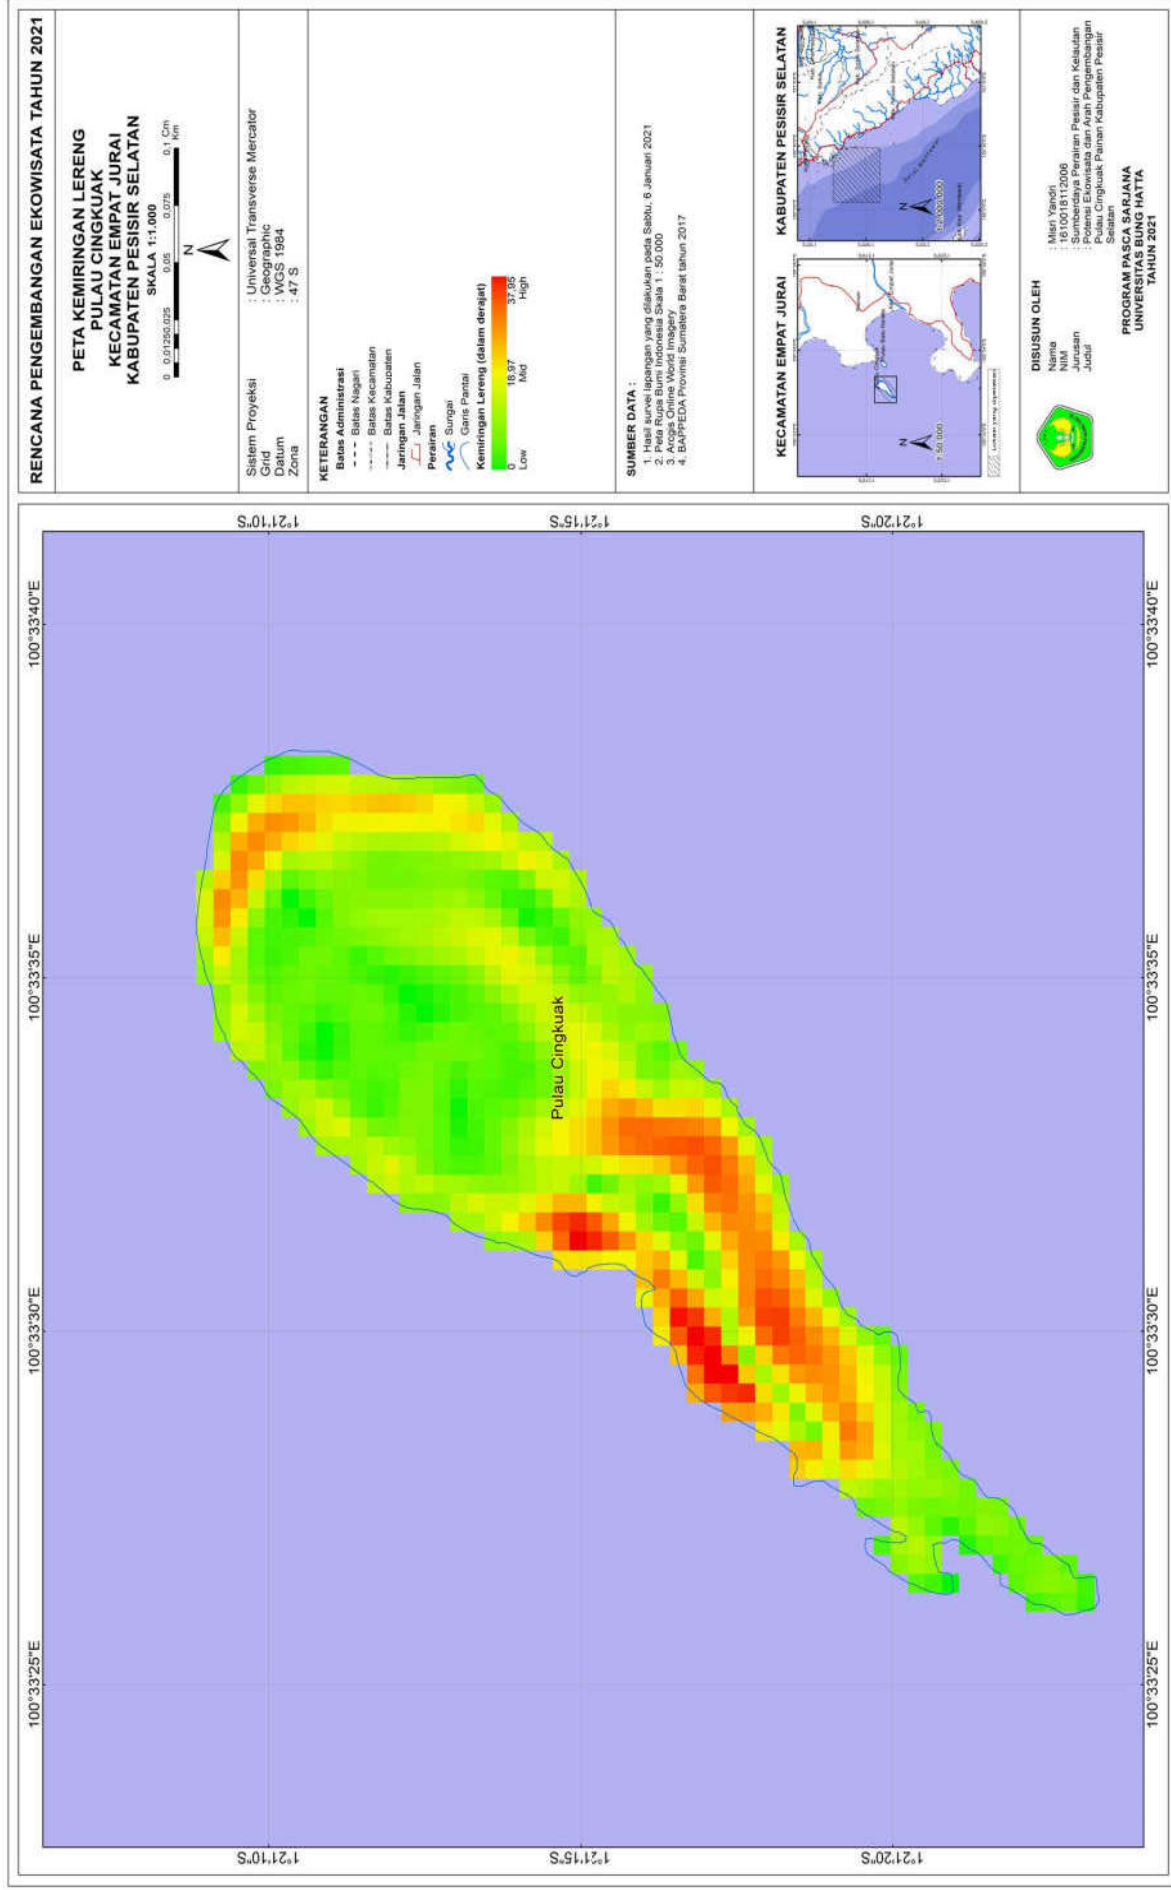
RENCANA PENGEMBANGAN EKOWISATA TAHUN 2021

PETA KEMIRINGAN LERENG
PULAU CINGKUAK
KECAMATAN EMPAT JURAI
KABUPATEN PESISIR SELATAN

SKALA 1:1.000

0 0.01250.025 0.05 0.075 0.1 Cm Km

N

Sistem Proyeksi : Universal Transverse Mercator
Grid : Geographic
Datum : WGS 1984
Zona : 47 S

KETERANGAN
Batas Administrasi
Batas Nagari
Batas Kecamatan
Batas Kabupaten
Jaringan Jalan
Jaringan Jalan
Perairan
Sungai
Garis Pantai
Kemiringan Lereng (dalam derajat)
0 Low
18,97 Mid
37,95 High

SUMBER DATA :
1. Hasil survei lapangan yang dilakukan pada Sabtu, 6 Januari 2021
2. Peta Rupa Bumi Indonesia Skala 1 : 50.000
3. Arcgis Online World Imagery
4. BAPPEDA Provinsi Sumatera Barat tahun 2017

KECAMATAN EMPAT JURAI
1:50.000

KABUPATEN PESISIR SELATAN
1:250.000

DISUSUN OLEH
Nama : Misri Yandri
NIM : 1610018112006
Jurusan : Sumberdaya Perairan Pesisir dan Kelautan
Judul : Potensi Ekowisata dan Arah Pengembangan Pulau Cingkuak Painan Kabupaten Pesisir Selatan

PROGRAM PASCA SARJANA
UNIVERSITAS BUNG HATTA
TAHUN 2021

100°33'25"E
100°33'30"E
100°33'35"E
100°33'40"E
1°21'10"S
1°21'15"S
1°21'20"S

Pulau Cingkuak